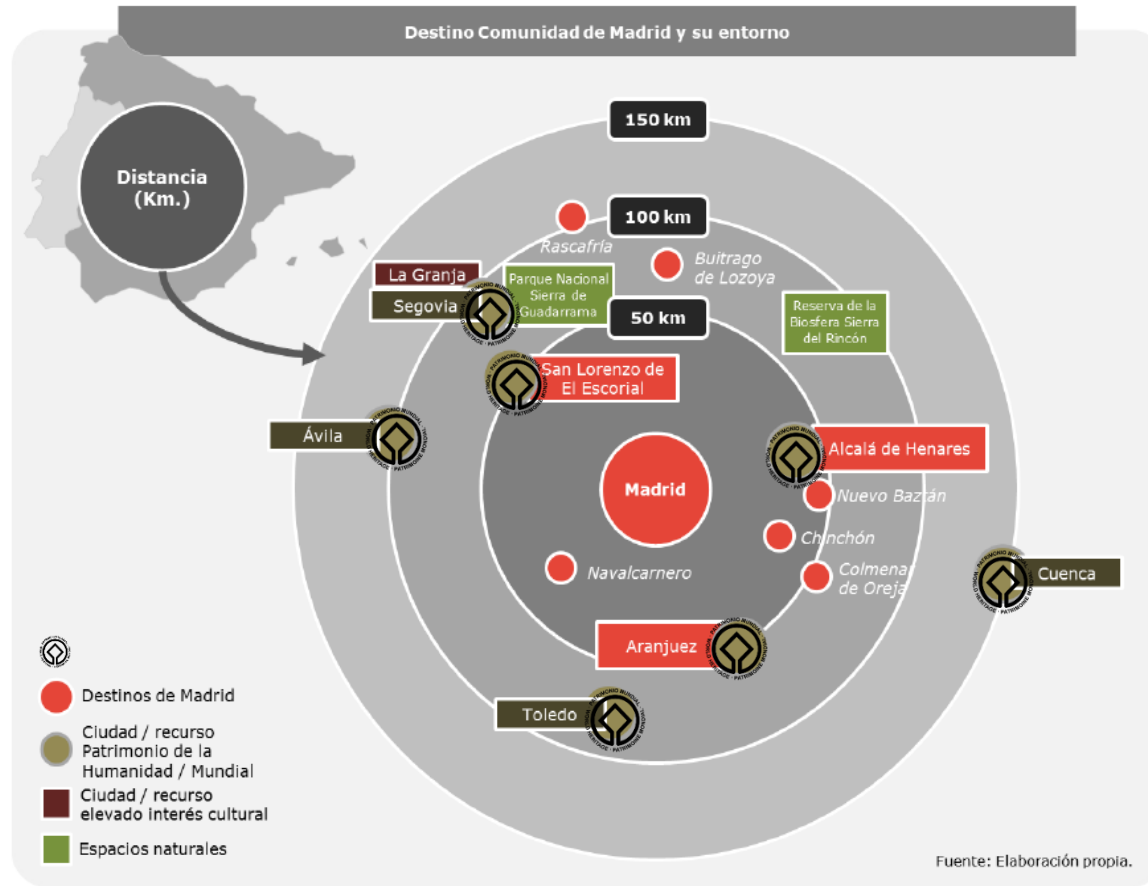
Destino Comunidad de Madrid y su entorno

Distancia (Km.)

150 km

100 km

50 km

Rascafría

Buitrago de Lozoya

La Granja

Segovia

Parque Nacional Sierra de Guadarrama

Reserva de la Biosfera Sierra del Rincón

San Lorenzo de El Escorial

Ávila

Alcalá de Henares

Madrid

Nuevo Baztán

Chinchón

Navalcarnero

Colmenar de Oreja

Cuenca

Aranjuez

Toledo

Destinos de Madrid

Ciudad / recurso Patrimonio de la Humanidad / Mundial

Ciudad / recurso elevado interés cultural

Espacios naturales

Fuente: Elaboración propia.